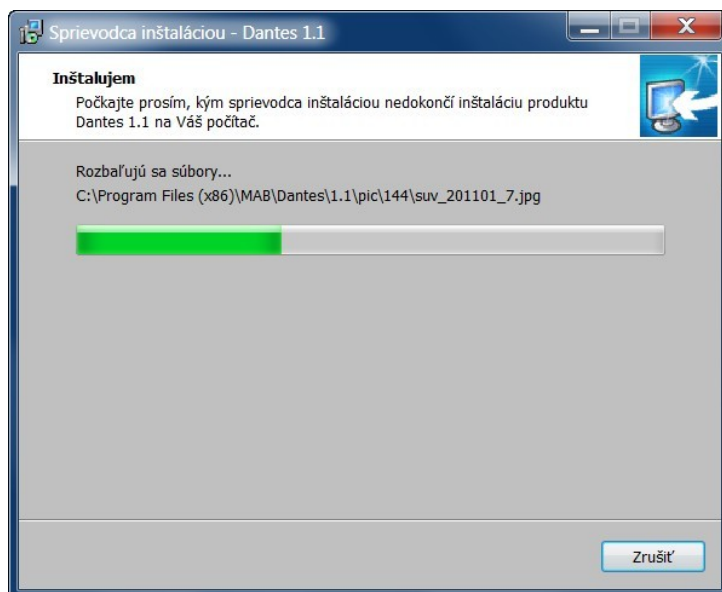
Sprievodca inštaláciou - Dantes 1.1

Inštalujem
Počkajte prosím, kým sprievodca inštaláciou nedokončí inštaláciu produktu Dantes 1.1 na Váš počítač.

Rozbaľujú sa súbory...
C:\Program Files (x86)\MAB\Dantes\1.1\pic\144\suv_201101_7.jpg

Zrušiť